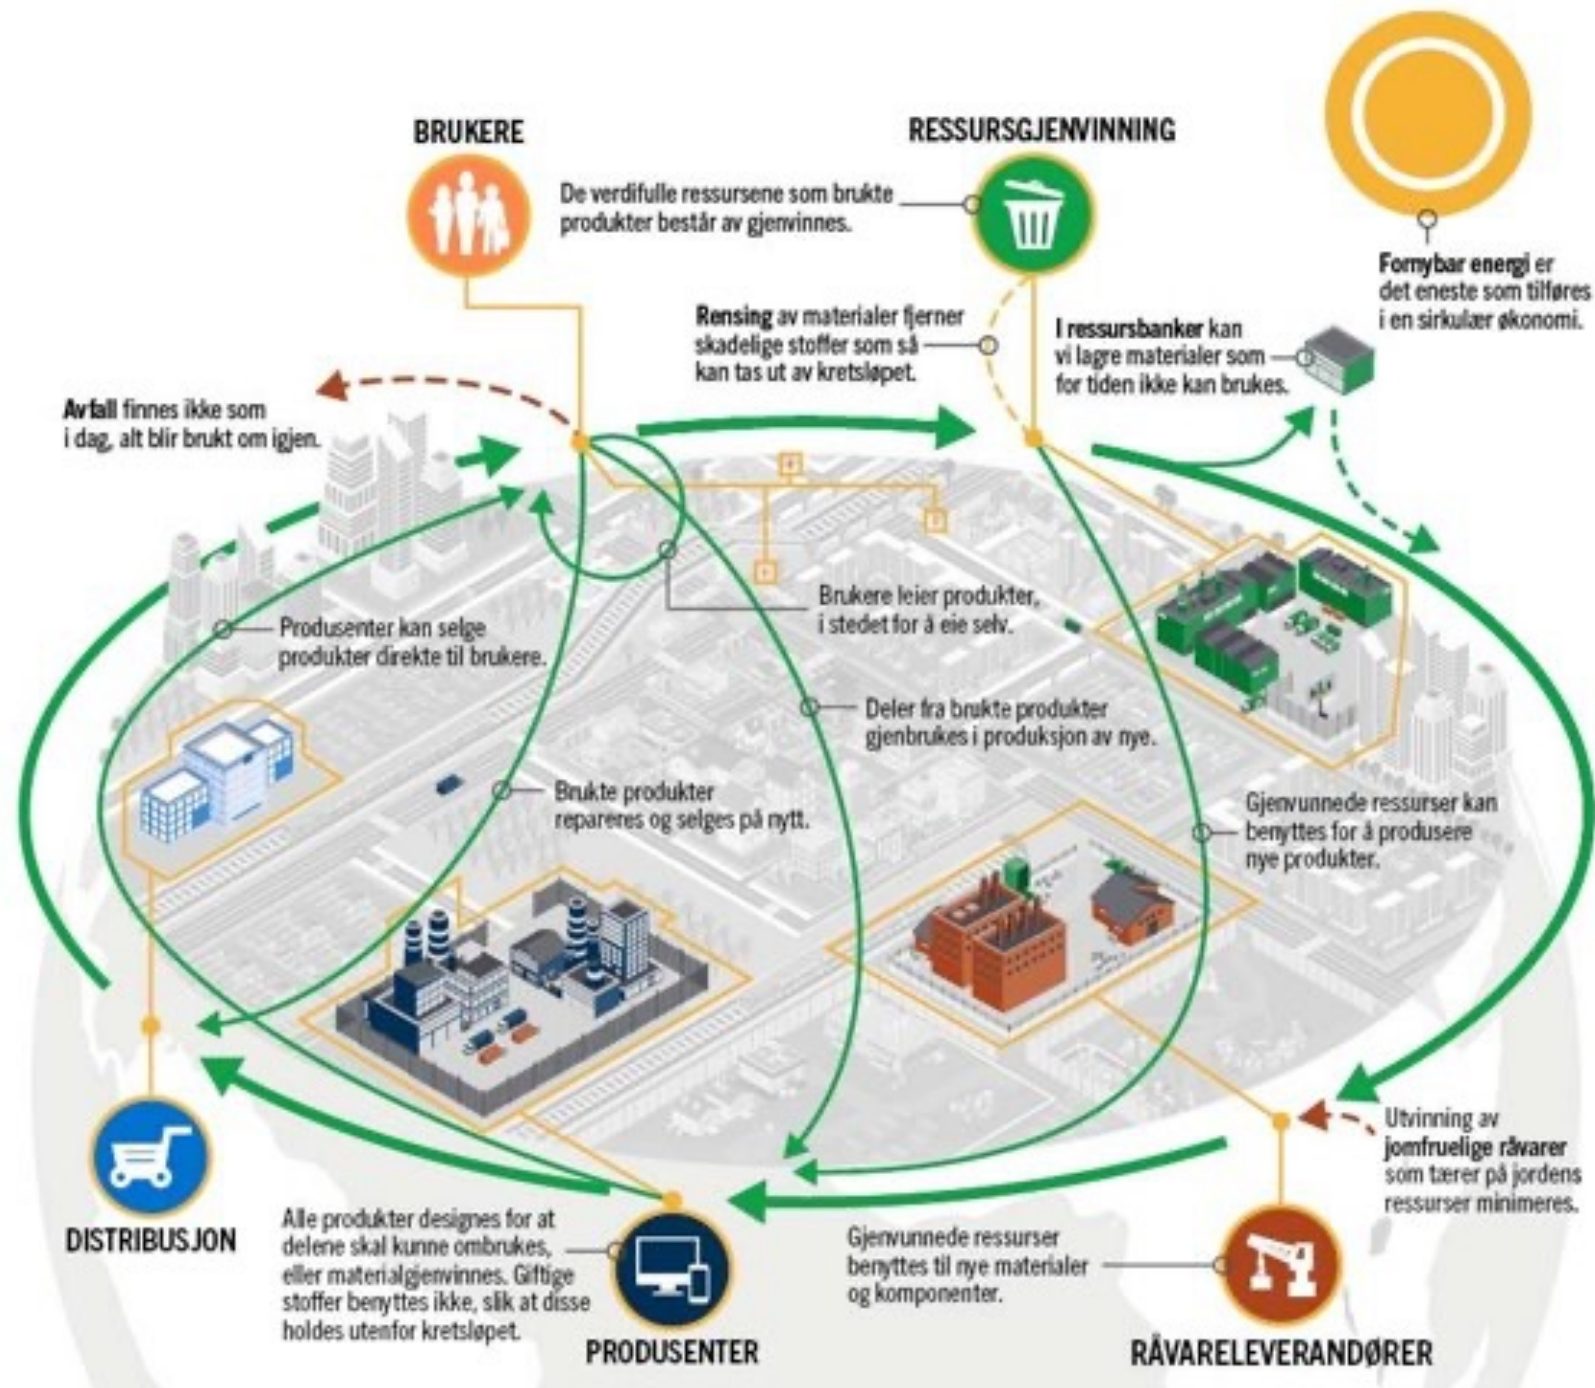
BRUKERE

RESSURSGJENVINNING

De verdifulle ressursene som brukte produkter består av gjenvinnes.

Fornybar energi er det eneste som tilføres i en sirkulær økonomi.

Rensing av materialer fjerner skadelige stoffer som så kan tas ut av kretsløpet.

I ressursbanker kan vi lagre materialer som for tiden ikke kan brukes.

Avfall finnes ikke som i dag, alt blir brukt om igjen.

Brukere leier produkter, i stedet for å eie selv.

Produsenter kan selge produkter direkte til brukere.

Deler fra brukte produkter gjenbrukes i produksjon av nye.

Brukte produkter repareres og selges på nytt.

Gjenvunnede ressurser kan benyttes for å produsere nye produkter.

Utvinning av jomfruelige råvarer som tærer på jordens ressurser minimeres.

DISTRIBUSJON

Alle produkter designes for at delene skal kunne ombrukes, eller materialgjenvinnes. Giftige stoffer benyttes ikke, slik at disse holdes utenfor kretsløpet.

Gjenvunnede ressurser benyttes til nye materialer og komponenter.

PRODUSENTER

RÅVARELEVERANDØRER